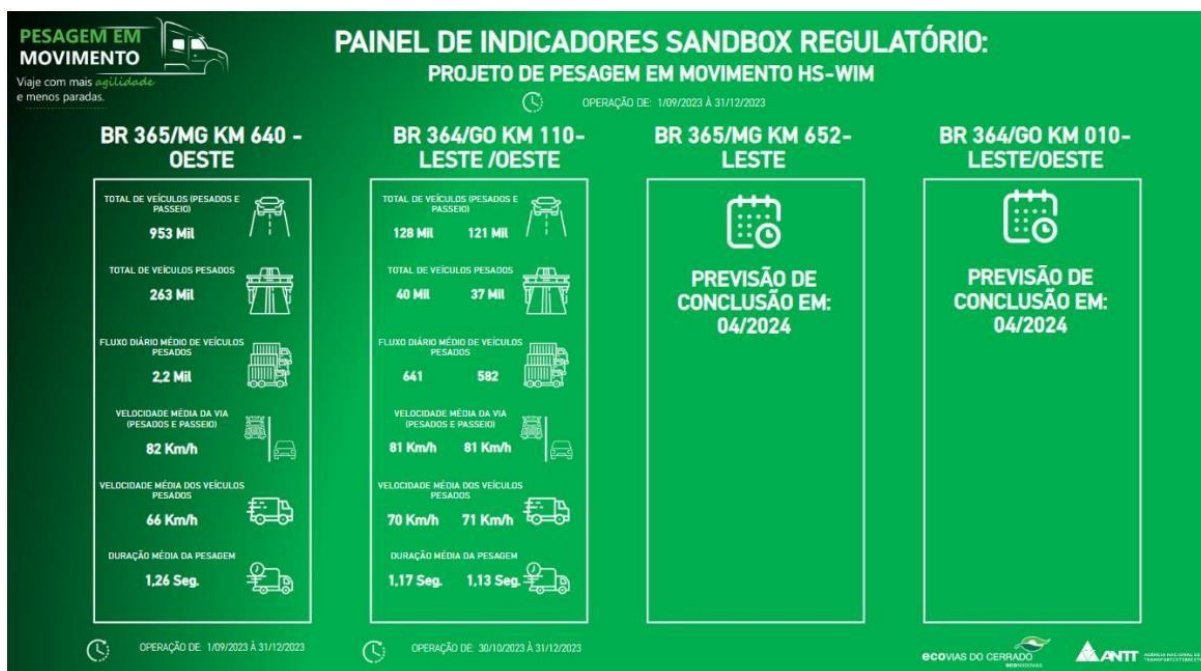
PESAGEM EM MOVIMENTO
Viaje com mais agilidade e menos paradas.

PAINEL DE INDICADORES SANDBOX REGULATÓRIO:
PROJETO DE PESAGEM EM MOVIMENTO HS-WIM
OPERAÇÃO DE: 1/09/2023 À 31/12/2023

BR 365/MG KM 640 - OESTE

TOTAL DE VEÍCULOS (PESADOS E PASSEIO)
953 Mil

TOTAL DE VEÍCULOS PESADOS
263 Mil

FLUXO DIÁRIO MÉDIO DE VEÍCULOS PESADOS
2,2 Mil

VELOCIDADE MÉDIA DA VIA (PESADOS E PASSEIO)
82 Km/h

VELOCIDADE MÉDIA DOS VEÍCULOS PESADOS
66 Km/h

DURAÇÃO MÉDIA DA PESAGEM
1,26 Seg.

OPERAÇÃO DE: 1/09/2023 À 31/12/2023

BR 364/GO KM 110- LESTE /OESTE

TOTAL DE VEÍCULOS (PESADOS E PASSEIO)
128 Mil 121 Mil

TOTAL DE VEÍCULOS PESADOS
40 Mil 37 Mil

FLUXO DIÁRIO MÉDIO DE VEÍCULOS PESADOS
641 582

VELOCIDADE MÉDIA DA VIA (PESADOS E PASSEIO)
81 Km/h 81 Km/h

VELOCIDADE MÉDIA DOS VEÍCULOS PESADOS
70 Km/h 71 Km/h

DURAÇÃO MÉDIA DA PESAGEM
1,17 Seg. 1,13 Seg.

OPERAÇÃO DE: 30/10/2023 À 31/12/2023

BR 365/MG KM 652- LESTE

PREVISÃO DE CONCLUSÃO EM: 04/2024

BR 364/GO KM 010- LESTE/OESTE

PREVISÃO DE CONCLUSÃO EM: 04/2024

ecovias DO CERRADO
ANTT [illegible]